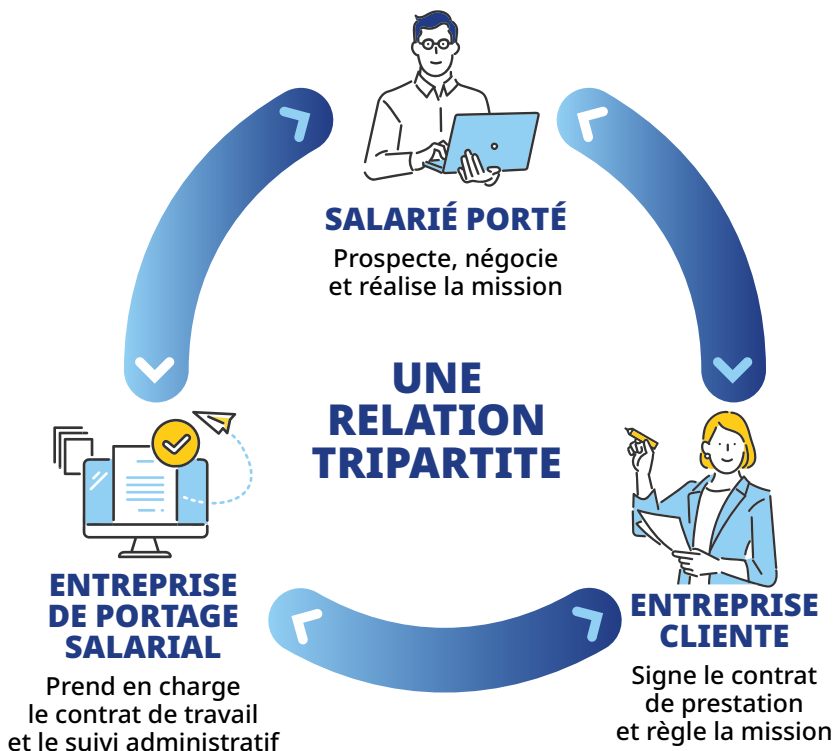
SALARIÉ PORTÉ

Prospecte, négocie et réalise la mission

UNE RELATION TRIPARTITE

ENTREPRISE DE PORTAGE SALARIAL

Prend en charge le contrat de travail et le suivi administratif

ENTREPRISE CLIENTE

Signe le contrat de prestation et règle la mission